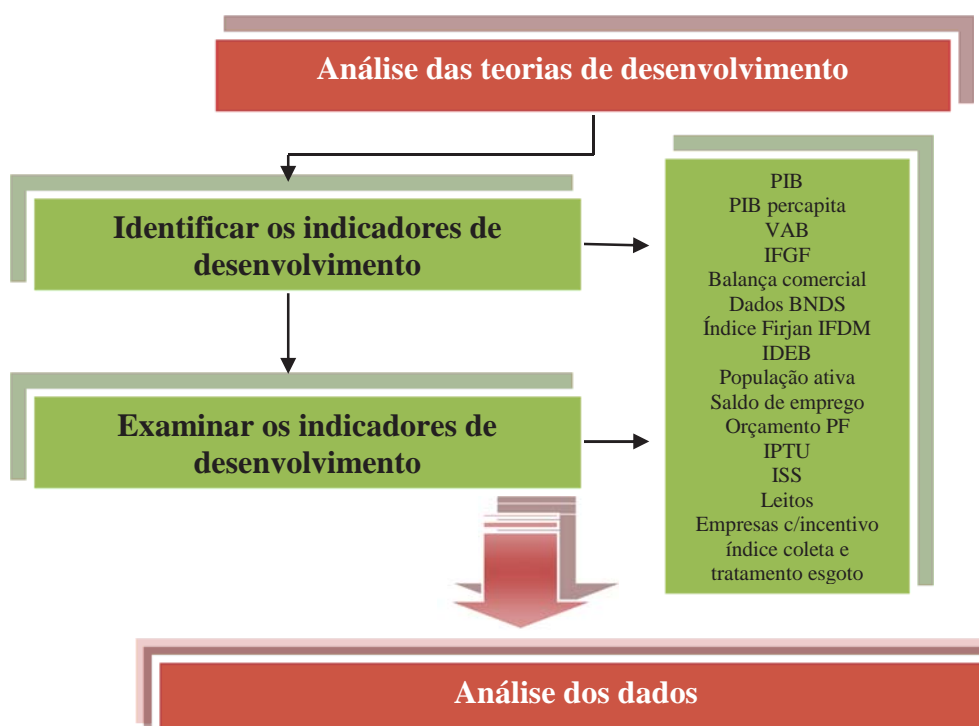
Análise das teorias de desenvolvimento

Identificar os indicadores de desenvolvimento

Examinar os indicadores de desenvolvimento

PIB
PIB percapita
VAB
IFGF
Balança comercial
Dados BNDS
Índice Firjan IFDM
IDEB
População ativa
Saldo de emprego
Orçamento PF
IPTU
ISS
Leitos
Empresas c/incentivo
índice coleta e tratamento esgoto

Análise dos dados